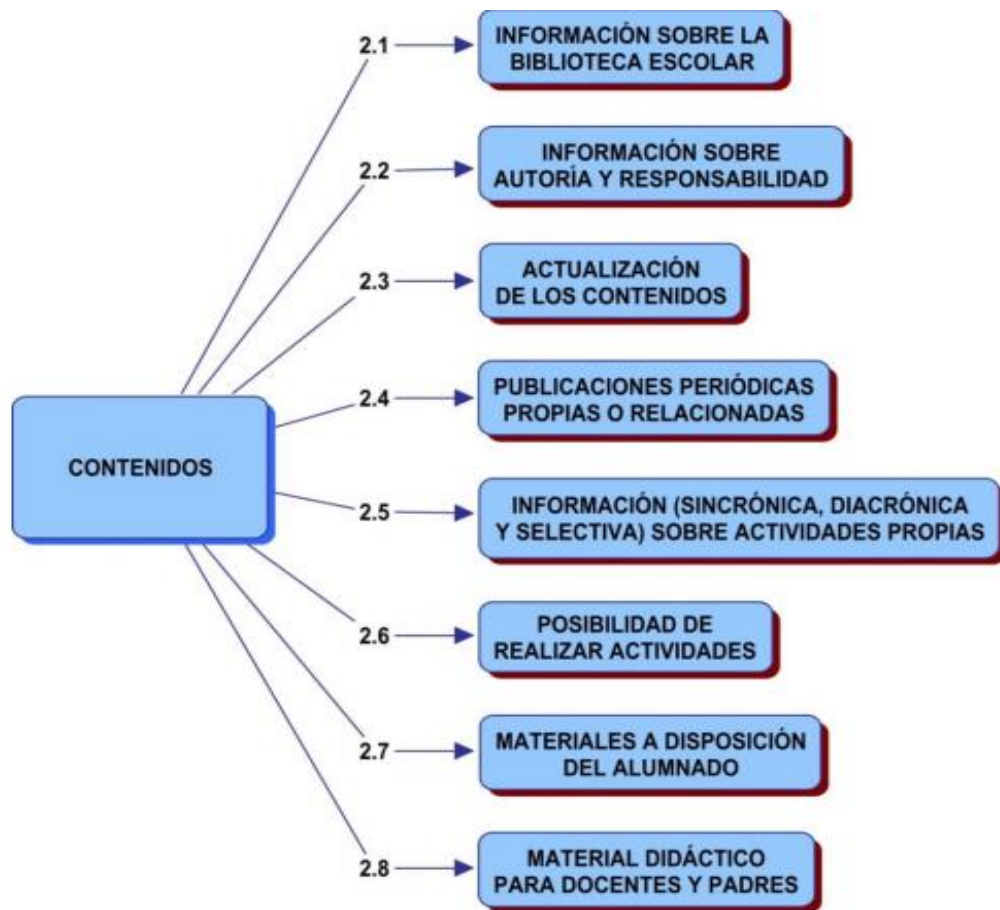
CONTENIDOS

2.1 INFORMACIÓN SOBRE LA BIBLIOTECA ESCOLAR

2.2 INFORMACIÓN SOBRE AUTORÍA Y RESPONSABILIDAD

2.3 ACTUALIZACIÓN DE LOS CONTENIDOS

2.4 PUBLICACIONES PERIÓDICAS PROPIAS O RELACIONADAS

2.5 INFORMACIÓN (SINCRÓNICA, DIACRÓNICA Y SELECTIVA) SOBRE ACTIVIDADES PROPIAS

2.6 POSIBILIDAD DE REALIZAR ACTIVIDADES

2.7 MATERIALES A DISPOSICIÓN DEL ALUMNADO

2.8 MATERIAL DIDÁCTICO PARA DOCENTES Y PADRES